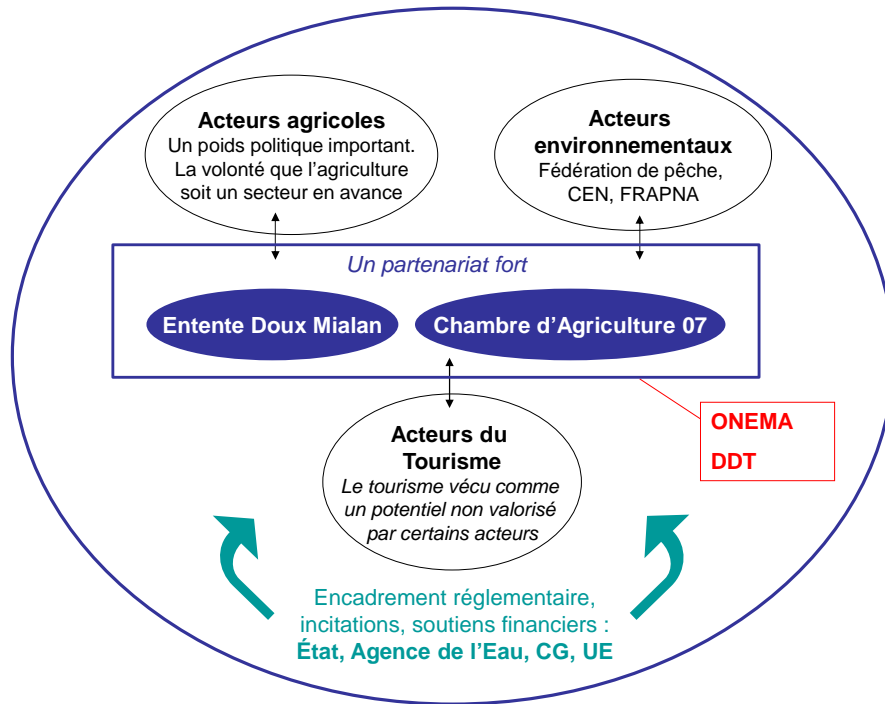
Acteurs agricoles
Un poids politique important. La volonté que l'agriculture soit un secteur en avance

Acteurs environnementaux
Fédération de pêche, CEN, FRAPNA

Un partenariat fort

Entente Doux Mialan

Chambre d'Agriculture 07

ONEMA
DDT

Acteurs du Tourisme
Le tourisme vécu comme un potentiel non valorisé par certains acteurs

Encadrement réglementaire, incitations, soutiens financiers :
État, Agence de l'Eau, CG, UE